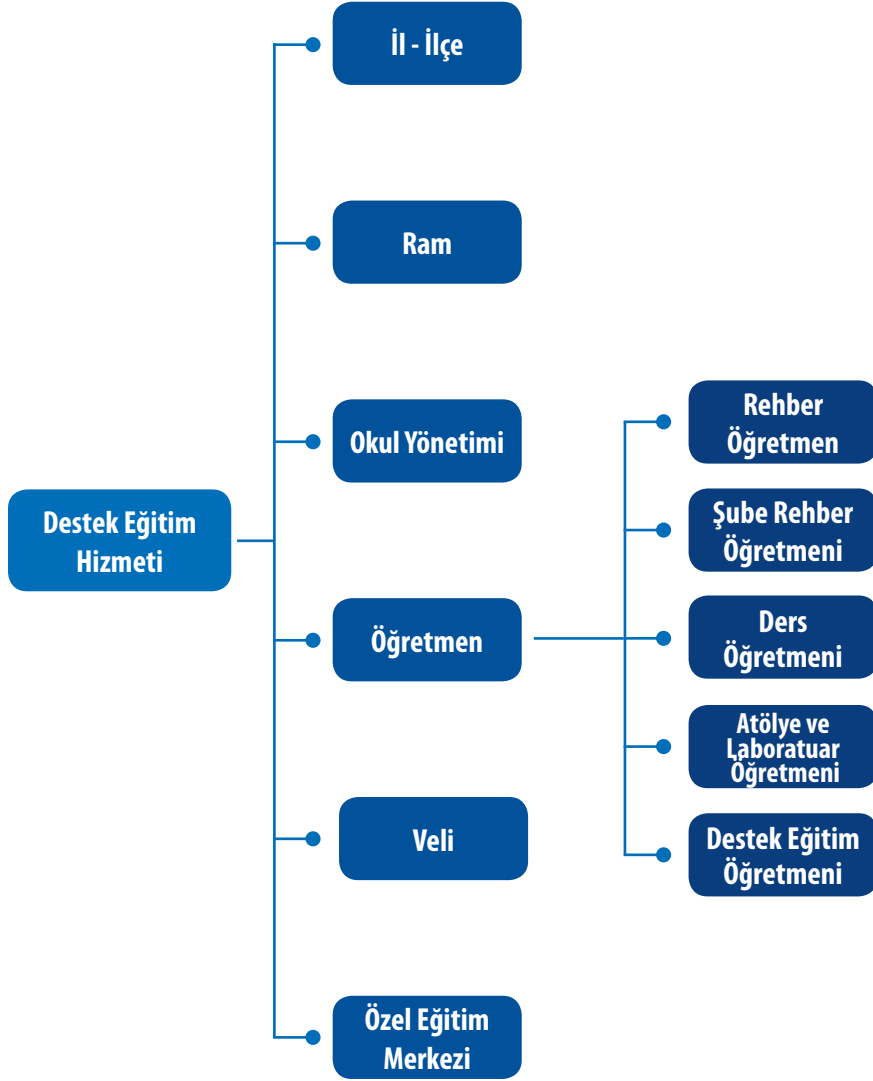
Destek Eğitim Hizmeti

İl - İlçe

Ram

Okul Yönetimi

Öğretmen

Veli

Özel Eğitim Merkezi

Rehber Öğretmen

Şube Rehber Öğretmeni

Ders Öğretmeni

Atölye ve Laboratuar Öğretmeni

Destek Eğitim Öğretmeni